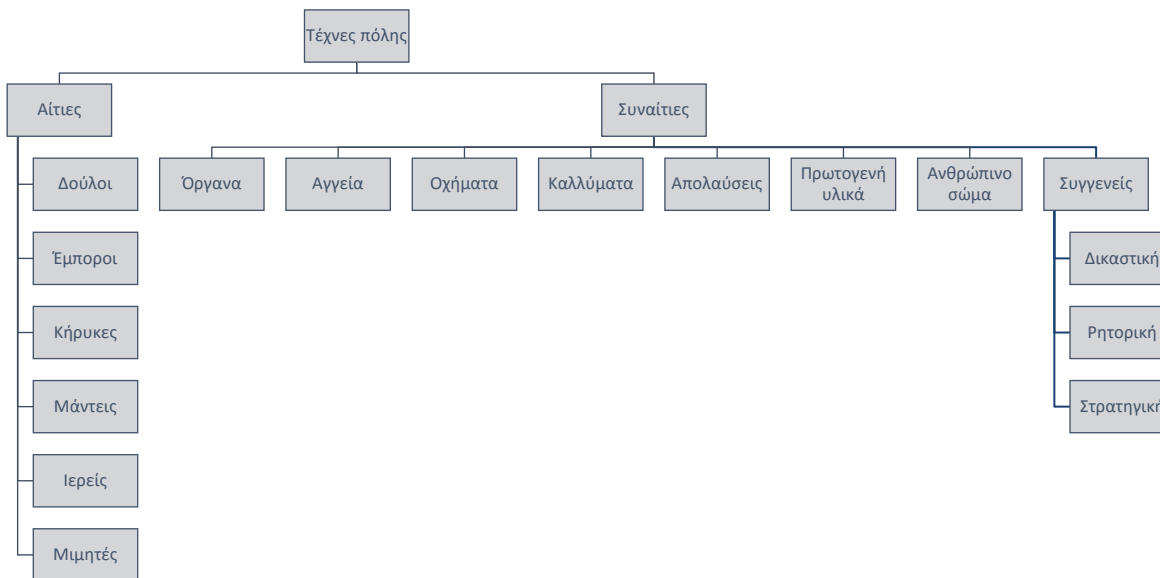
Τέχνες πόλης

Αίτιες

Δούλοι

Έμποροι

Κήρυκες

Μάντεις

Ιερείς

Μιμητές

Συναίτιες

Όργανα

Αγγεία

Οχήματα

Καλλύματα

Απολαύσεις

Πρωτογενή υλικά

Ανθρώπινο σώμα

Συγγενείς

Δικαστική

Ρητορική

Στρατηγική